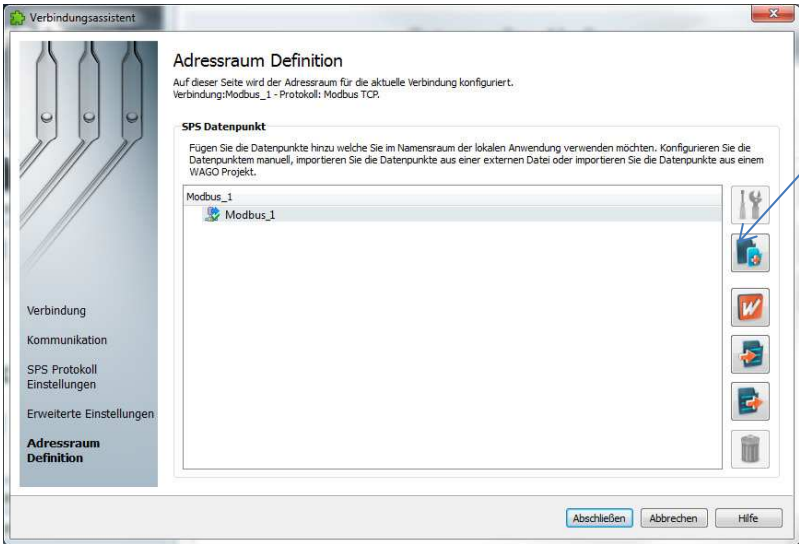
Verbindungsassistent

Adressraum Definition

Auf dieser Seite wird der Adressraum für die aktuelle Verbindung konfiguriert.
Verbindung:Modbus_1 - Protokoll: Modbus TCP.

SPS Datenpunkt

Fügen Sie die Datenpunkte hinzu welche Sie im Namensraum der lokalen Anwendung verwenden möchten. Konfigurieren Sie die Datenpunktem manuell, importieren Sie die Datenpunkte aus einer externen Datei oder importieren Sie die Datenpunkte aus einem WAGO Projekt.

Modbus_1

Modbus_1

Verbindung

Kommunikation

SPS Protokoll Einstellungen

Erweiterte Einstellungen

Adressraum Definition

Abschließen

Abbrechen

Hilfe